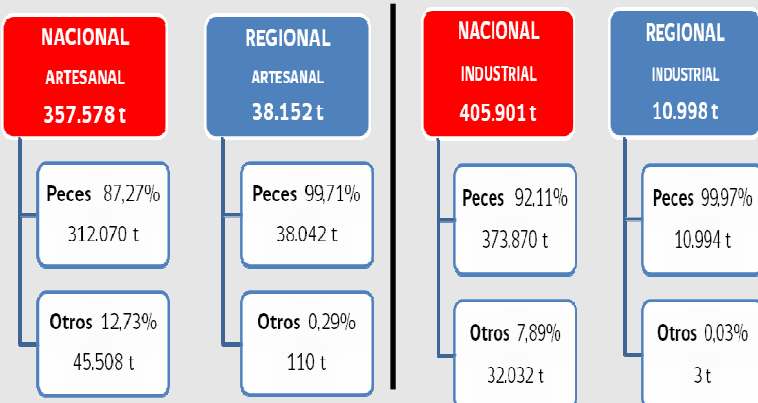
NACIONAL
ARTESANAL
357.578 t

Peces 87,27%
312.070 t

Otros 12,73%
45.508 t

REGIONAL
ARTESANAL
38.152 t

Peces 99,71%
38.042 t

Otros 0,29%
110 t

NACIONAL
INDUSTRIAL
405.901 t

Peces 92,11%
373.870 t

Otros 7,89%
32.032 t

REGIONAL
INDUSTRIAL
10.998 t

Peces 99,97%
10.994 t

Otros 0,03%
3 t